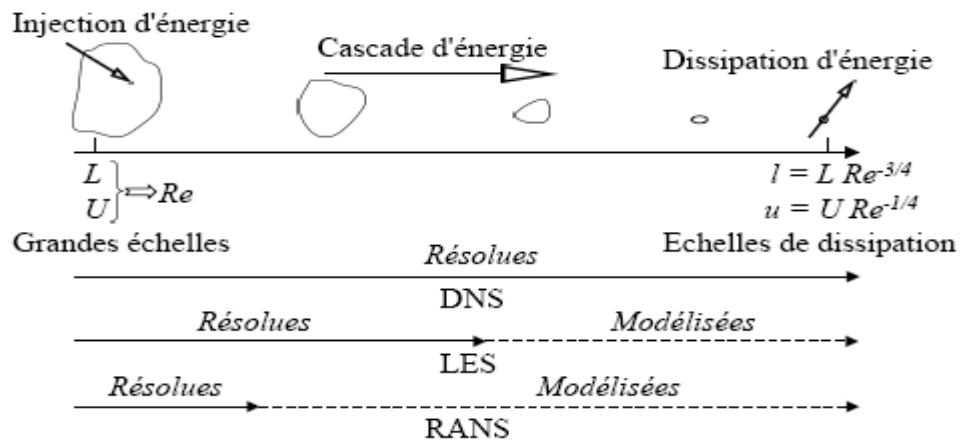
Injection d'énergie

Cascade d'énergie

Dissipation d'énergie

$L$
$U$ $\Rightarrow Re$

$l = L\,Re^{-3/4}$
$u = U\,Re^{-1/4}$

Grandes échelles

Echelles de dissipation

Résolues

DNS

Résolues

Modélisées

LES

Résolues

Modélisées

RANS